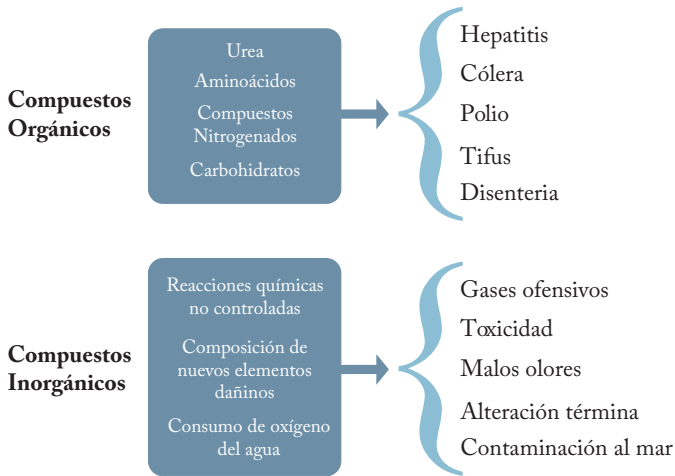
Compuestos Orgánicos

Urea

Aminoácidos

Compuestos Nitrogenados

Carbohidratos

Hepatitis

Cólera

Polio

Tifus

Disenteria

Compuestos Inorgánicos

Reacciones químicas no controladas

Composición de nuevos elementos dañinos

Consumo de oxígeno del agua

Gases ofensivos

Toxicidad

Malos olores

Alteración términa

Contaminación al mar